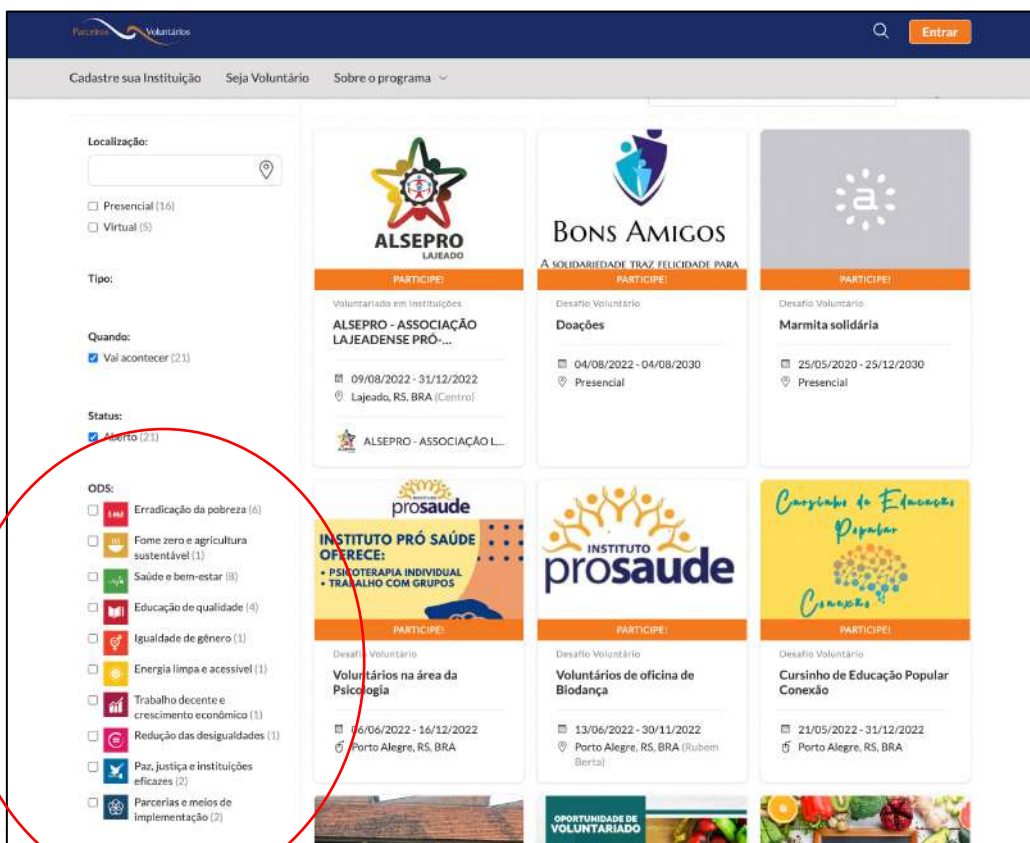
Parceiros Voluntários

Entrar

Cadastre sua Instituição Seja Voluntário Sobre o programa

Localização:

Presencial (16)
Virtual (5)

Tipo:

Quando:
Vai acontecer (21)

Status:
Aberto (21)

ODS:
Erradicação da pobreza (6)
Fome zero e agricultura sustentável (1)
Saúde e bem-estar (8)
Educação de qualidade (4)
Igualdade de gênero (1)
Energia limpa e acessível (1)
Trabalho decente e crescimento econômico (1)
Redução das desigualdades (1)
Paz, justiça e instituições eficazes (2)
Parcerias e meios de implementação (2)

ALSEPRO LAJEADO
PARTICIPE!
Voluntariado em instituições
ALSEPRO - ASSOCIAÇÃO LAJEADENSE PRÓ-...
09/08/2022 - 31/12/2022
Lajeado, RS, BRA (Centro)
ALSEPRO - ASSOCIAÇÃO L...

BONS AMIGOS
A SOLIDARIEDADE TRAZ FELICIDADE PARA
PARTICIPE!
Desafio Voluntário
Doações
04/08/2022 - 04/08/2030
Presencial

a
PARTICIPE!
Desafio Voluntário
Marmita solidária
25/05/2020 - 25/12/2030
Presencial

prosaude
INSTITUTO PRÓ SAÚDE OFERECE:
• PSICOTERAPIA INDIVIDUAL
• TRABALHO COM GRUPOS
PARTICIPE!
Desafio Voluntário
Voluntários na área da Psicologia
06/06/2022 - 16/12/2022
Porto Alegre, RS, BRA

INSTITUTO prosaude
PARTICIPE!
Desafio Voluntário
Voluntários de oficina de Biodança
13/06/2022 - 30/11/2022
Porto Alegre, RS, BRA (Rubem Berta)

Cursinho de Educação Popular Conexão
PARTICIPE!
Desafio Voluntário
Cursinho de Educação Popular Conexão
21/05/2022 - 31/12/2022
Porto Alegre, RS, BRA

OPORTUNIDADE DE VOLUNTARIADO